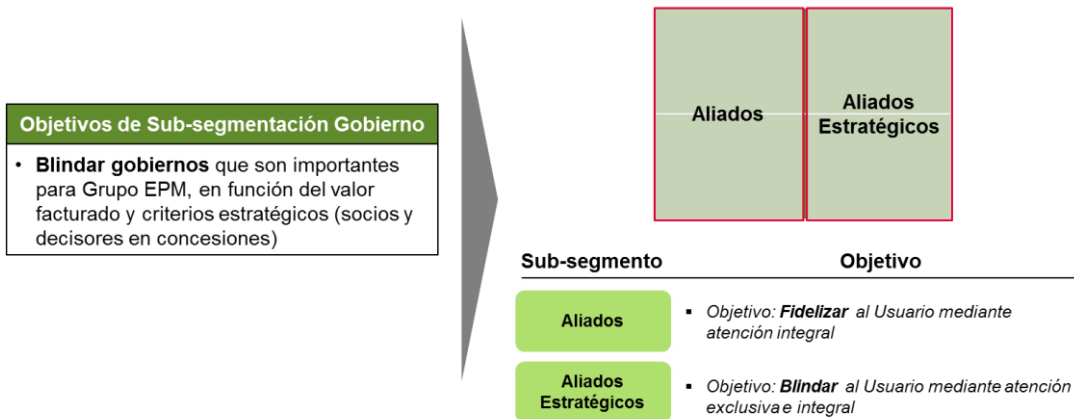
Objetivos de Sub-segmentación Gobierno

• **Blindar gobiernos** que son importantes para Grupo EPM, en función del valor facturado y criterios estratégicos (socios y decisores en concesiones)

Aliados

Aliados Estratégicos

| Sub-segmento | Objetivo |
|---|---|
| Aliados | ▪ *Objetivo: **Fidelizar** al Usuario mediante atención integral* |
| Aliados Estratégicos | ▪ *Objetivo: **Blindar** al Usuario mediante atención exclusiva e integral* |